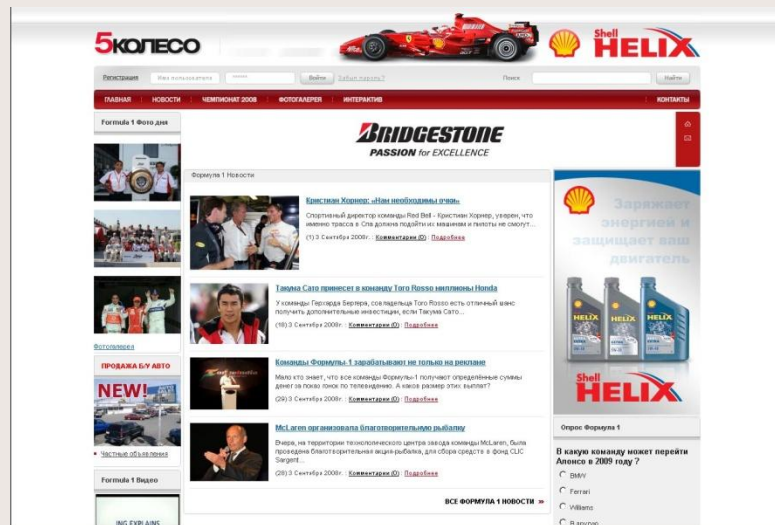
5КОЛЕСО

Shell HELIX

Регистрация Имя пользователя ****** Войти Забыли пароль?

Поиск Найти

ГЛАВНАЯ НОВОСТИ ЧЕМПИОНАТ 2008 ФОТОГАЛЕРЕЯ ИНТЕРАКТИВ КОНТАКТЫ

Formula 1 Фото дня

Фотогалерея

ПРОДАЖА Б/У АВТО

NEW!

• Частные объявления

Formula 1 Видео

BRIDGESTONE
PASSION for EXCELLENCE

Формула 1 Новости

Кристиан Хорнер: «Нам необходимы очки»

Спортивный директор команды Red Bull - Кристиан Хорнер, уверен, что именно трасса в Спа должна подойти их машинам и пилоты не смогут...

(1) 3 Сентября 2008г. | Комментарии (0) | Подробнее

Такума Сато принесет в команду Toro Rosso миллионы Honda

У команды Герхарда Бергера, совладельца Toro Rosso есть отличный шанс получить дополнительные инвестиции, если Такума Сато...

(18) 3 Сентября 2008г. | Комментарии (0) | Подробнее

Команды Формулы-1 зарабатывают не только на рекламе

Мало кто знает, что все команды Формулы-1 получают определённые суммы денег за показ гонок по телевидению. А каков размер этих выплат?

(29) 3 Сентября 2008г. | Комментарии (0) | Подробнее

McLaren организовала благотворительную рыбалку

Вчера, на территории технологического центра завода команды McLaren, была проведена благотворительная акция-рыбалка, для сбора средств в фонд CLIC Sargent...

(28) 3 Сентября 2008г. | Комментарии (0) | Подробнее

ВСЕ ФОРМУЛА 1 НОВОСТИ »

Заряжает энергией и защищает ваш двигатель

HELIX

Shell HELIX

Опрос Формула 1

В какую команду может перейти Алонсо в 2009 году ?

BMW
Ferrari
Williams
Вернуар